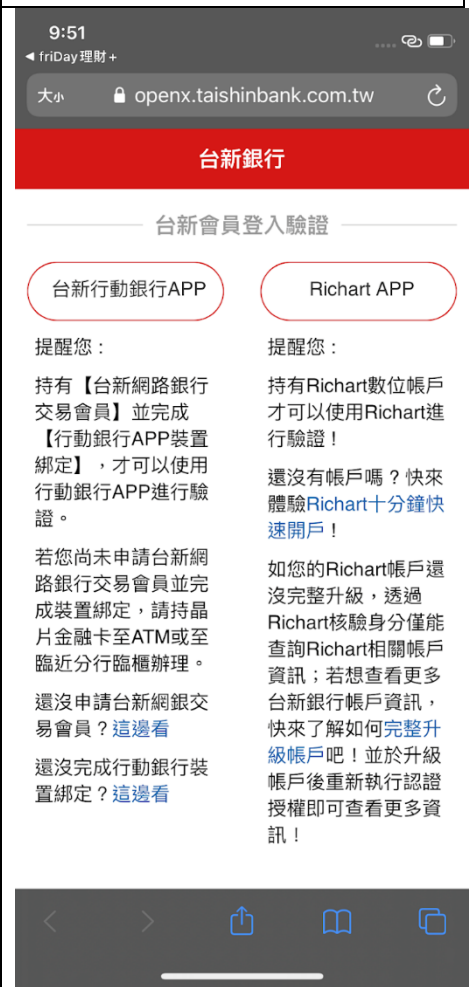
9:51
◀ friDay理財+

大小 openx.taishinbank.com.tw

台新銀行

台新會員登入驗證

台新行動銀行APP

提醒您：

持有【台新網路銀行交易會員】並完成【行動銀行APP裝置綁定】，才可以使用行動銀行APP進行驗證。

若您尚未申請台新網路銀行交易會員並完成裝置綁定，請持晶片金融卡至ATM或至臨近分行臨櫃辦理。

還沒申請台新網銀交易會員？這邊看

還沒完成行動銀行裝置綁定？這邊看

Richart APP

提醒您：

持有Richart數位帳戶才可以使用Richart進行驗證！

還沒有帳戶嗎？快來體驗Richart十分鐘快速開戶！

如您的Richart帳戶還沒完整升級，透過Richart核驗身分僅能查詢Richart相關帳戶資訊；若想查看更多台新銀行帳戶資訊，快來了解如何完整升級帳戶吧！並於升級帳戶後重新執行認證授權即可查看更多資訊！